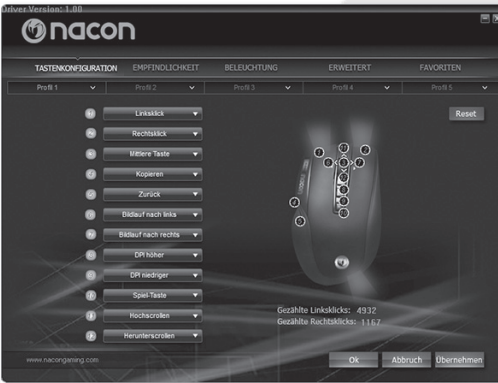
Driver Version: 1.00

nacon

TASTENKONFIGURATION EMPFINDLICHKEIT BELEUCHTUNG ERWEITERT FAVORITEN

Profil 1 Profil 2 Profil 3 Profil 4 Profil 5

Reset

Linksklick
Rechtsklick
Mittlere Taste
Kopieren
Zurück
Bildlauf nach links
Bildlauf nach rechts
DPI höher
DPI niedriger
Spiel-Taste
Hochscrollen
Herunterscrollen

Gezählte Linksklicks: 4932
Gezählte Rechtsklicks: 1167

www.naconganing.com

Ok Abbruch Übernehmen